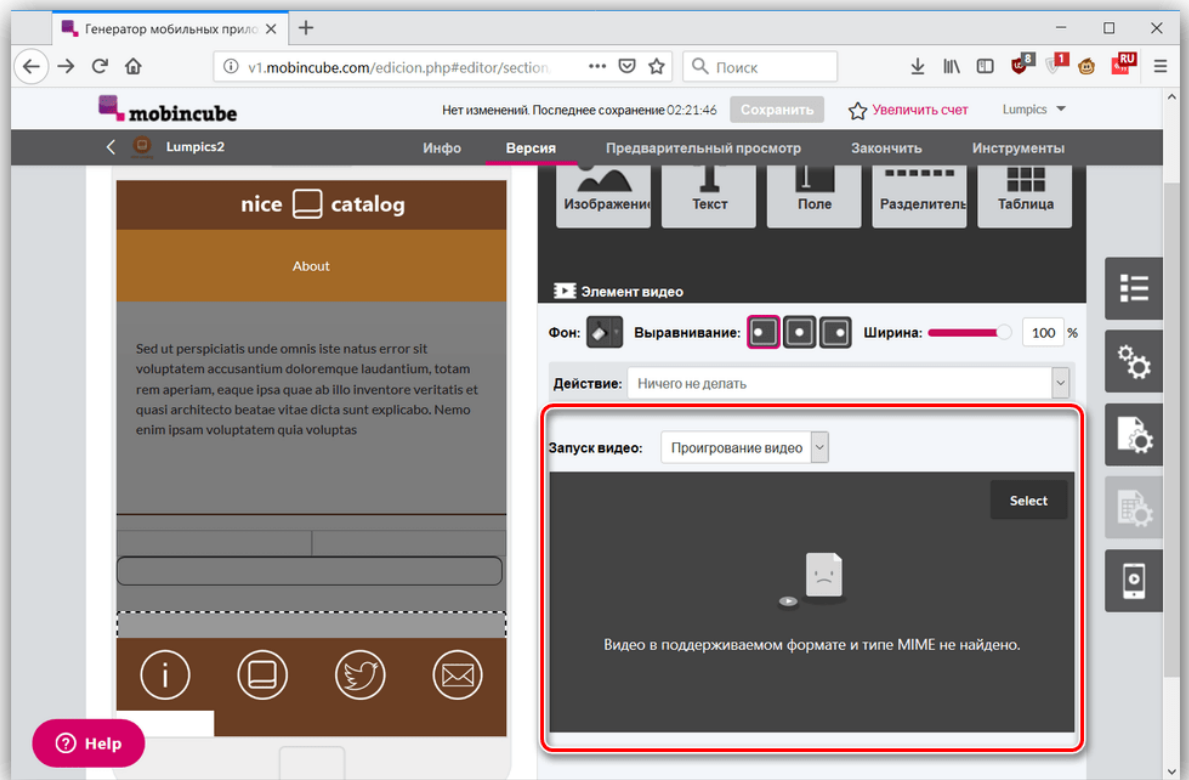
Генератор мобильных прило ×
+
v1.mobincube.com/edicion.php#editor/section
Поиск
mobincube
Нет изменений. Последнее сохранение 02:21:46
Сохранить
Увеличить счет
Lumpics
Lumpics2
Инфо
Версия
Предварительный просмотр
Закончить
Инструменты
nice catalog
About
Sed ut perspiciatis unde omnis iste natus error sit voluptatem accusantium doloremque laudantium, totam rem aperiam, eaque ipsa quae ab illo inventore veritatis et quasi architecto beatae vitae dicta sunt explicabo. Nemo enim ipsam voluptatem quia voluptas
Изображение
Текст
Поле
Разделитель
Таблица
Элемент видео
Фон:
Выравнивание:
Ширина:
100
%
Действие:
Ничего не делать
Запуск видео:
Проигрование видео
Select
Видео в поддерживаемом формате и типе MIME не найдено.
Help